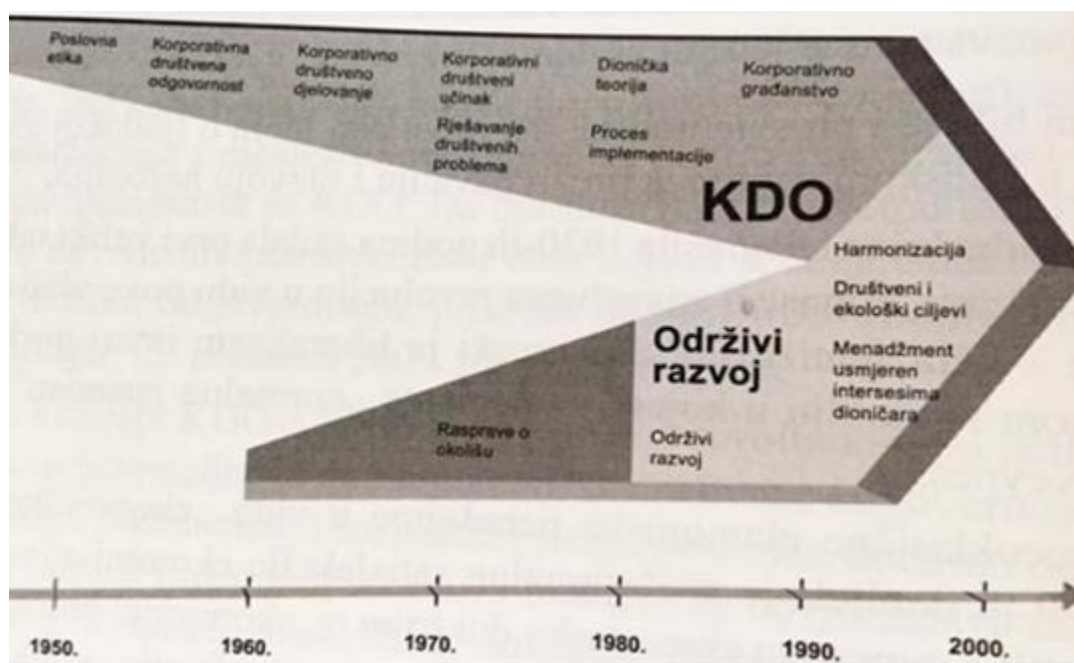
Poslovna etika

Korporativna društvena odgovornost

Korporativno društveno djelovanje

Korporativni društveni učinak

Rješavanje društvenih problema

Dionička teorija

Proces implementacije

Korporativno građanstvo

KDO

Harmonizacija

Društveni i ekološki ciljevi

Menadžment usmjeren intersesima dioničara

Održivi razvoj

Rasprave o okolišu

Održivi razvoj

1950.

1960.

1970.

1980.

1990.

2000.